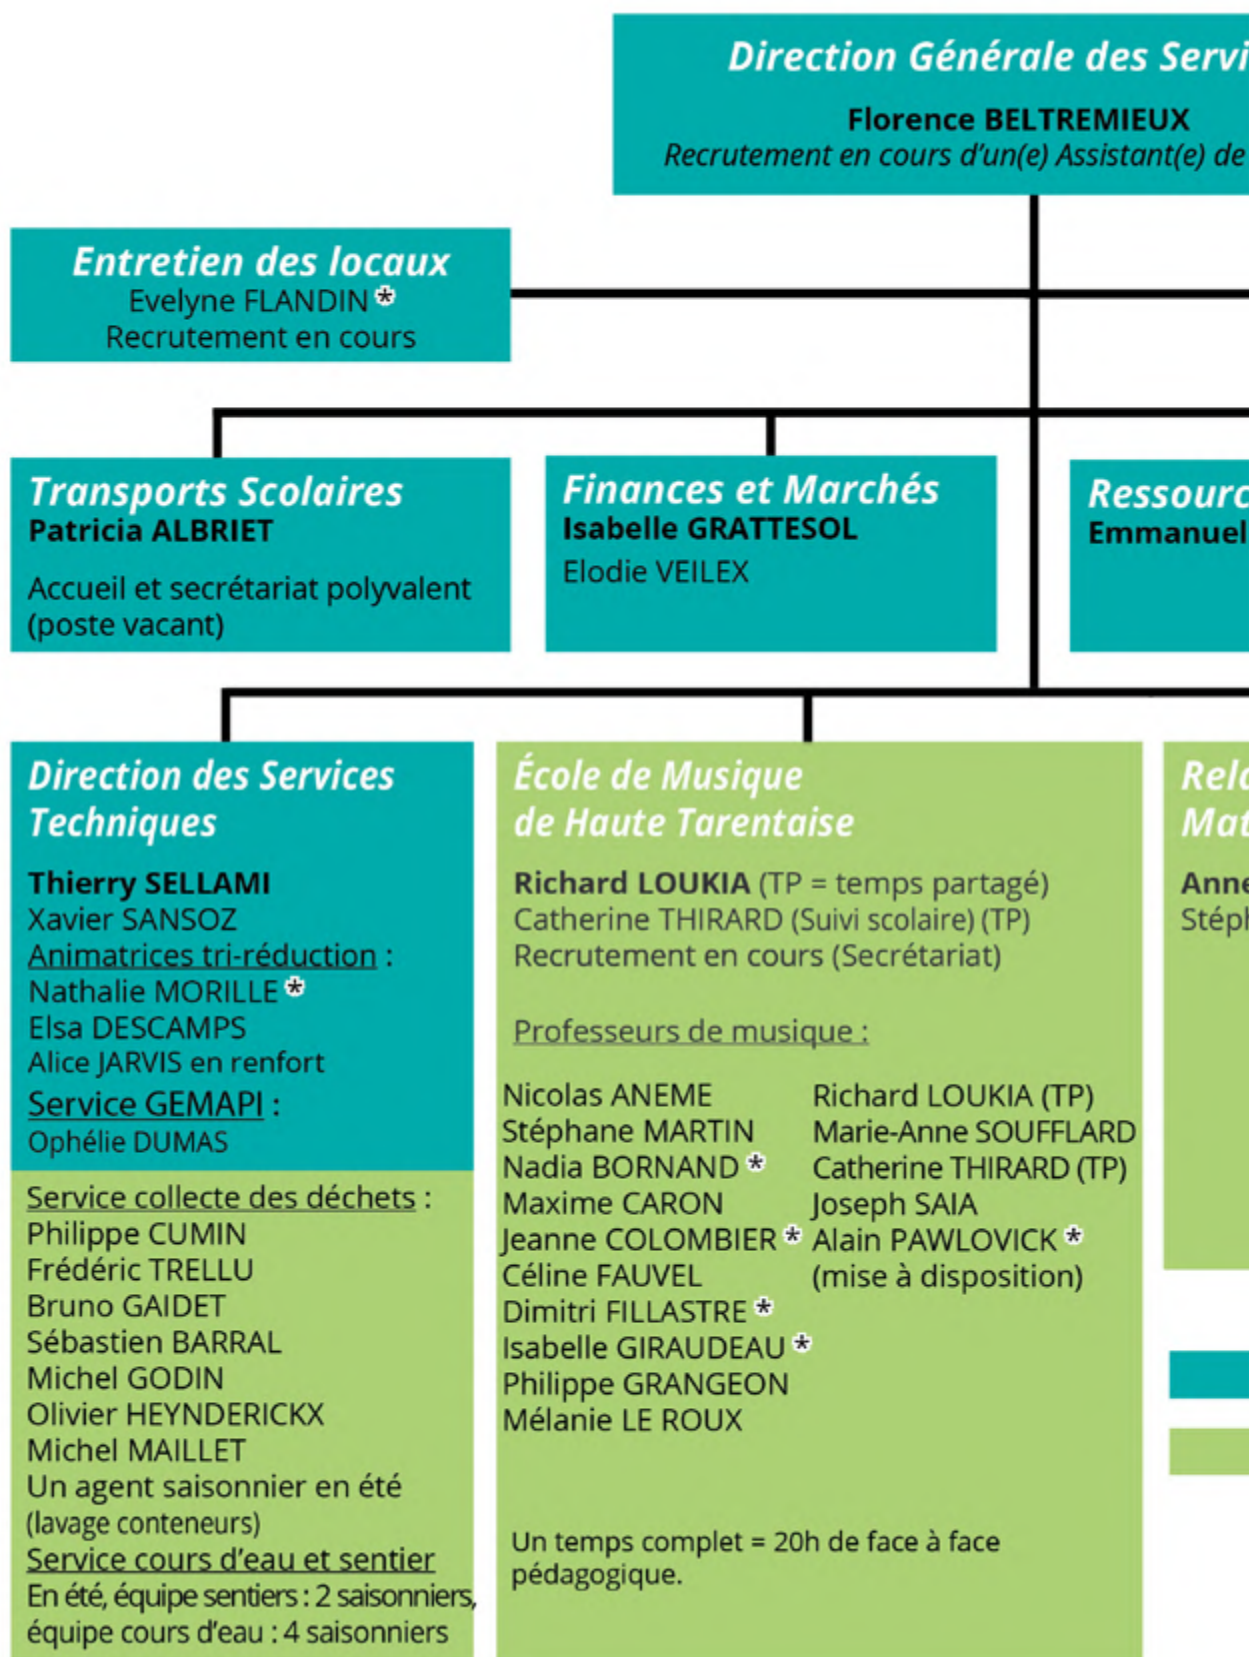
Direction Générale des Servi

Florence BELTREMIEUX
Recrutement en cours d'un(e) Assistant(e) de

Entretien des locaux
Evelyne FLANDIN *
Recrutement en cours

Transports Scolaires
Patricia ALBRIET

Accueil et secrétariat polyvalent (poste vacant)

Finances et Marchés
Isabelle GRATTESOL
Elodie VEILEX

Ressourc
Emmanuel

Direction des Services Techniques

Thierry SELLAMI
Xavier SANSOZ
Animatrices tri-réduction :
Nathalie MORILLE *
Elsa DESCAMPS
Alice JARVIS en renfort
Service GEMAPI :
Ophélie DUMAS

Service collecte des déchets :
Philippe CUMIN
Frédéric TRELLU
Bruno GAIDET
Sébastien BARRAL
Michel GODIN
Olivier HEYNDERICKX
Michel MAILLET
Un agent saisonnier en été (lavage conteneurs)
Service cours d'eau et sentier
En été, équipe sentiers : 2 saisonniers, équipe cours d'eau : 4 saisonniers

École de Musique de Haute Tarentaise

Richard LOUKIA (TP = temps partagé)
Catherine THIRARD (Suivi scolaire) (TP)
Recrutement en cours (Secrétariat)

Professeurs de musique :

Nicolas ANEME
Stéphane MARTIN
Nadia BORNAND *
Maxime CARON
Jeanne COLOMBIER *
Céline FAUVEL
Dimitri FILLASTRE *
Isabelle GIRAUDEAU *
Philippe GRANGEON
Mélanie LE ROUX

Richard LOUKIA (TP)
Marie-Anne SOUFFLARD
Catherine THIRARD (TP)
Joseph SAIA
Alain PAWLOVICK *
(mise à disposition)

Un temps complet = 20h de face à face pédagogique.

Rel
Ma

Anne
Stépl